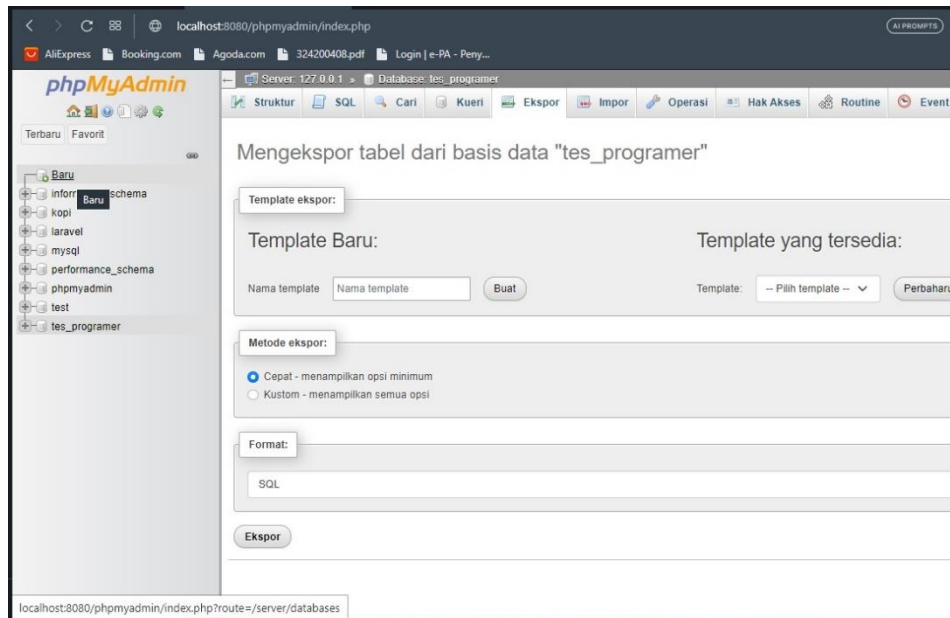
localhost:8080/phpmyadmin/index.php
AI PROMPTS
AliExpress Booking.com Agoda.com 324200408.pdf Login | e-PA - Peny...
phpMyAdmin
Terbaru Favorit
Baru
inforr Baru schema
kopi
laravel
mysql
performance_schema
phpmyadmin
test
tes_programer
Server: 127.0.0.1 » Database: tes_programer
Struktur SQL Cari Kueri Ekspor Impor Operasi Hak Akses Routine Event
Mengekspor tabel dari basis data "tes_programer"
Template ekspor:
Template Baru:
Template yang tersedia:
Nama template
Nama template
Buat
Template:
-- Pilih template --
Perbaharu
Metode ekspor:
Cepat - menampilkan opsi minimum
Kustom - menampilkan semua opsi
Format:
SQL
Ekspor
localhost:8080/phpmyadmin/index.php?route=/server/databases